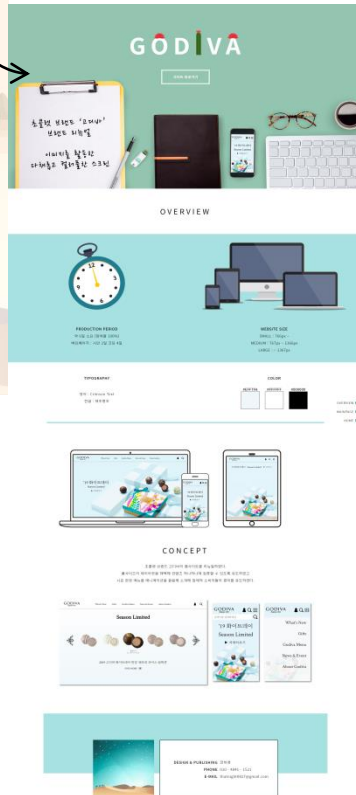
GODIVA

초콜렛 브랜드 '고디바' 브랜드 리뉴얼

이미지를 활용한 아기자기 컬러풀한 스크린

OVERVIEW

PRODUCTION PERIOD

WEBSITE SIZE

TYPOGRAPHY

COLOR

CONCEPT

GODIVA

Season Limited

GODIVA

Season Limited

GODIVA

What's New

Gifts

Godiva Menu

Signs & Events

About Godiva

DESIGN & PUBLISHING

PHONE

E-MAIL